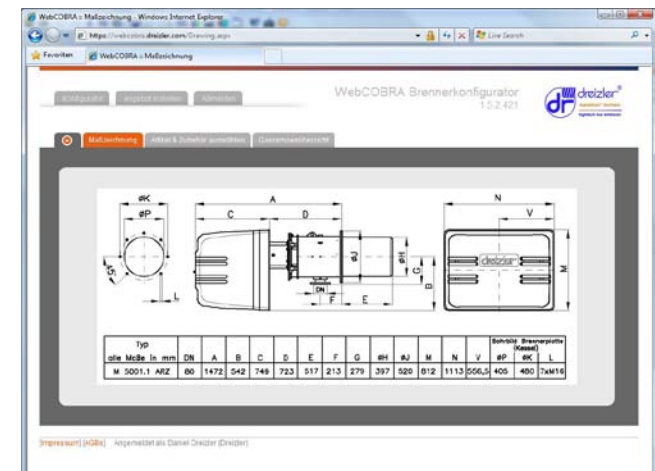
WebCOBRA :: Maßzeichnung - Windows Internet Explorer

https://webcobra.dreizler.com/Drawing.aspx

Live Search

Favoriten

WebCOBRA :: Maßzeichnung

Konfiguration | Angebot erstellen | Abmelden

WebCOBRA Brennerkonfigurator
1.5.2.421

dreizler

Maßzeichnung | Artikel & Zubehör auswählen | Gesamtansicht

øK
øP
C
A
D
N
V
45°
L
DN
øJ
øH
G
B
M
F
E
dreizler

| Typ alle Maße in mm | DN | A | B | C | D | E | F | G | øH | øJ | M | N | V | Bohrbild Brennerplatte (Kessel) øP | øK | L |
|---|---|---|---|---|---|---|---|---|---|---|---|---|---|---|---|---|
| M 5001.1 ARZ | 80 | 1472 | 542 | 749 | 723 | 517 | 213 | 279 | 397 | 520 | 812 | 1113 | 556,5 | 405 | 480 | 7xM16 |

Impressum | AGBs | Angemeldet als Daniel Dreizler (Dreizler)